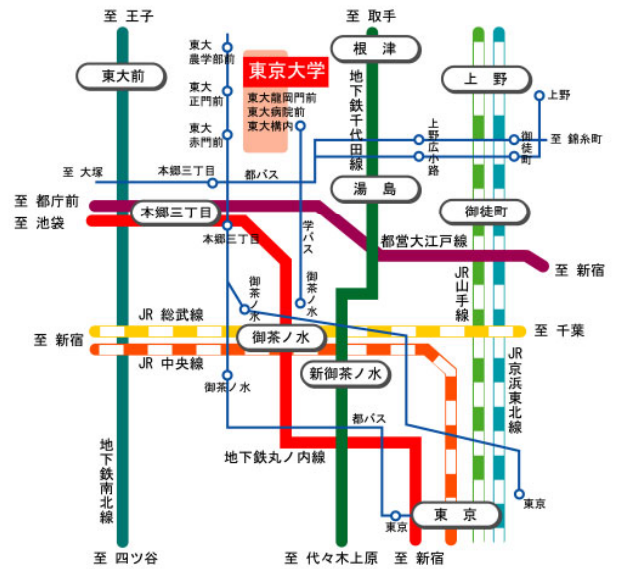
至 王子

至 取手

東大前

東大農学部前

東大正門前

東大赤門前

東京大学

東大龍岡門前
東大病院前
東大構内

根津

地下鉄千代田線

上野

上野

上野広小路

御徒町

至 錦糸町

至 大塚

本郷三丁目

都バス

湯島

御徒町

至 都庁前

至 池袋

本郷三丁目

本郷三丁目

学バス

都営大江戸線

至 新宿

御茶ノ水

御茶ノ水

JR山手線

JR 総武線

至 千葉

至 新宿

御茶ノ水

JR 中央線

新御茶ノ水

JR京浜東北線

御茶ノ水

都バス

地下鉄丸ノ内線

地下鉄南北線

東京

東京

東京

至 四ツ谷

至 代々木上原

至 新宿